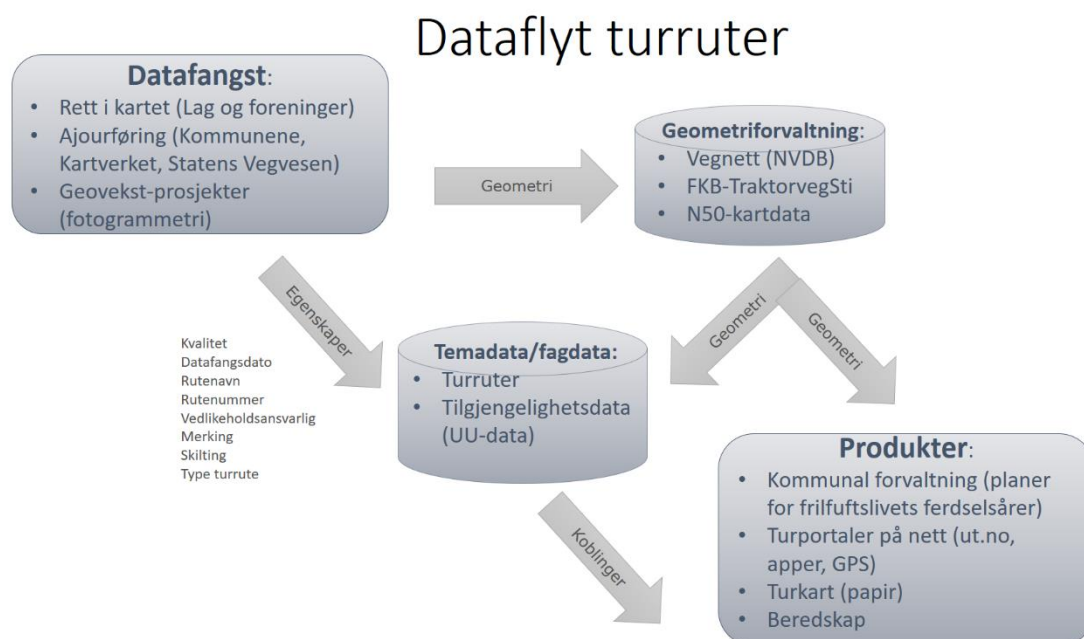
Dataflyt turruter

**Datafangst**:
- Rett i kartet (Lag og foreninger)
- Ajourføring (Kommunene, Kartverket, Statens Vegvesen)
- Geovekst-prosjekter (fotogrammetri)

Geometri

**Geometriforvaltning**:
- Vegnett (NVDB)
- FKB-TraktorvegSti
- N50-kartdata

Egenskaper

Kvalitet
Datafangsdato
Rutenavn
Rutenummer
Vedlikeholdsansvarlig
Merking
Skilting
Type turrute

Geometri

Geometri

**Temadata/fagdata:**
- Turruter
- Tilgjengelighetsdata (UU-data)

**Produkter**:
- Kommunal forvaltning (planer for frilufts­livets ferdselsårer)
- Turportaler på nett (ut.no, apper, GPS)
- Turkart (papir)
- Beredskap

Koblinger